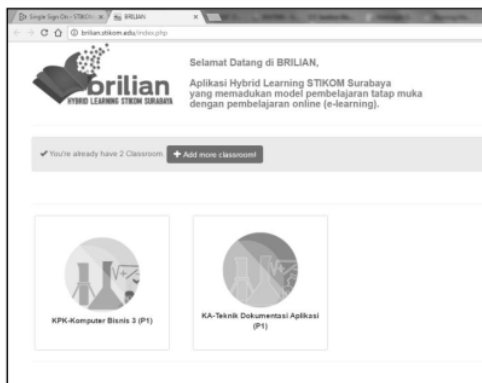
Single Sign On - STIKOM × BRILIAN ×

brilian.stikom.edu/index.php

brilian
HYBRID LEARNING STIKOM SURABAYA

Selamat Datang di BRILIAN,

Aplikasi Hybrid Learning STIKOM Surabaya yang memadukan model pembelajaran tatap muka dengan pembelajaran online (e-learning).

✔ You're already have 2 Classroom + Add more classroom!

KPK-Komputer Bisnis 3 (P1)

KA-Teknik Dokumentasi Aplikasi (P1)